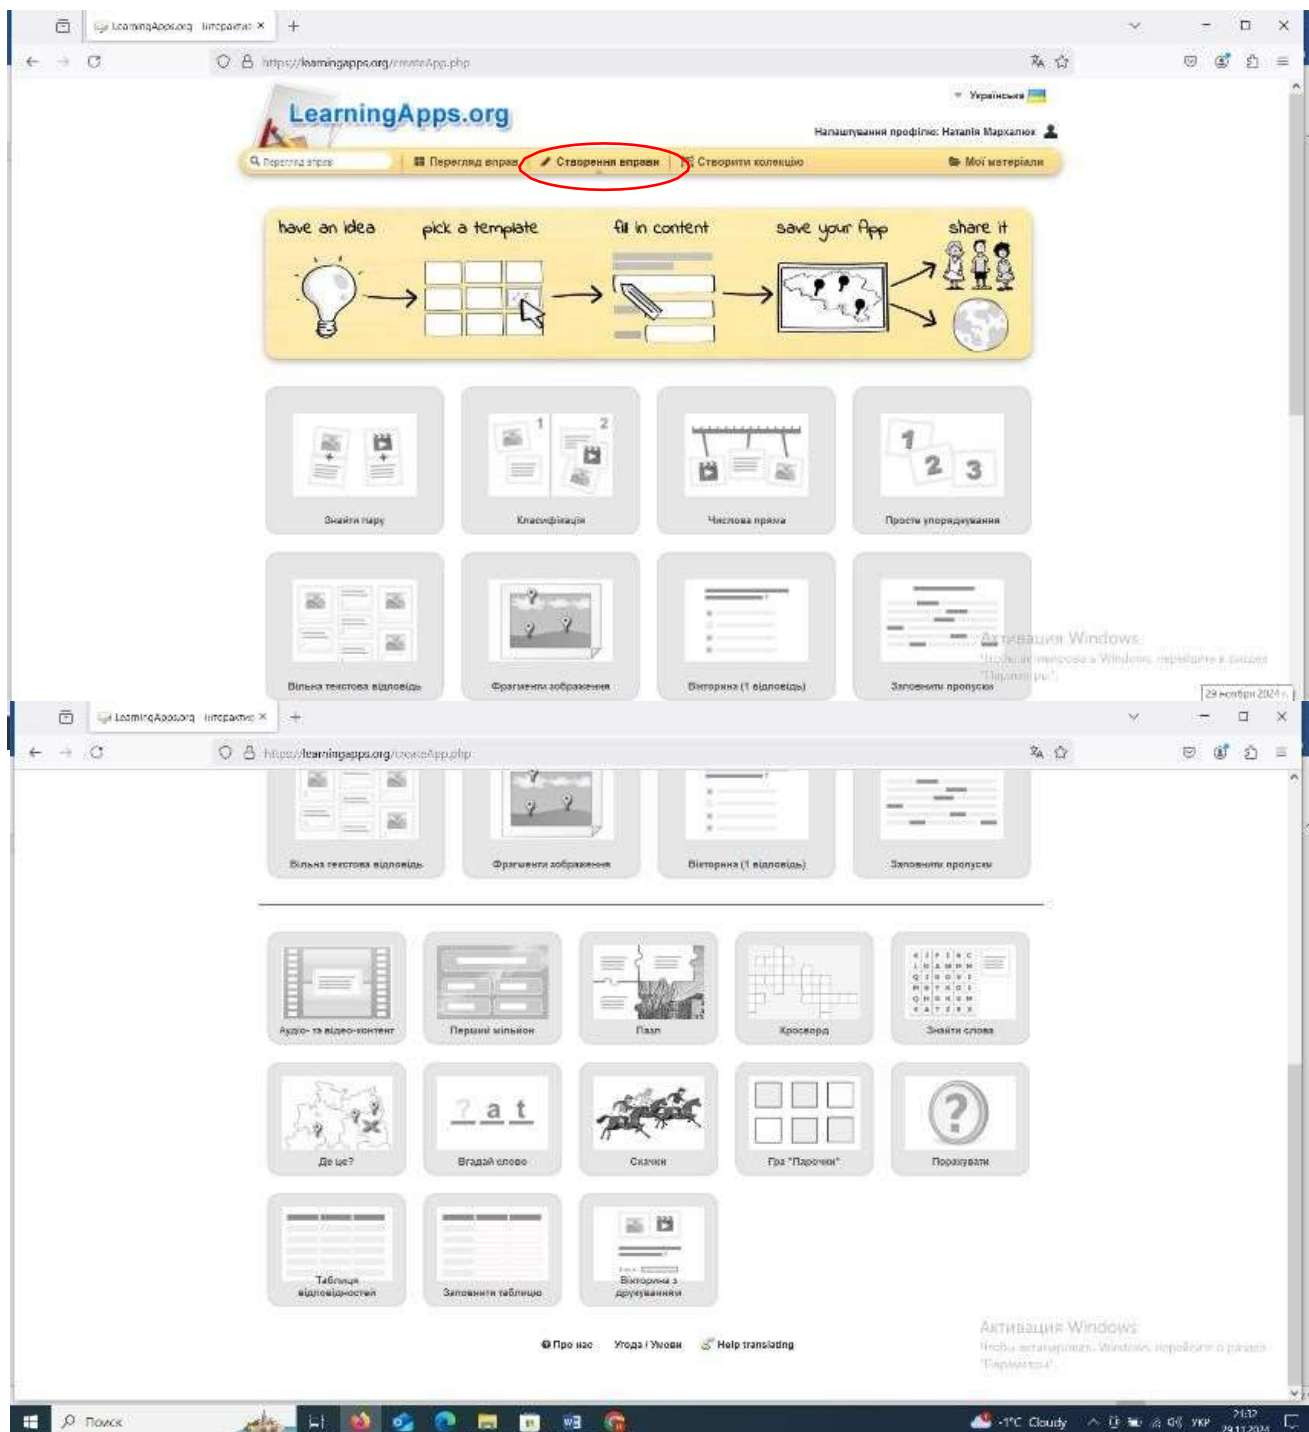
LearningApps.org інтерактив ×
https://learningapps.org/createApp.php

LearningApps.org

Українська

Налаштування профілю: Наталія Мархалюк

Перегляд вправ | Перегляд вправ | Створення вправи | Створити колекцію | Мої матеріали

have an idea | pick a template | fill in content | save your App | share it

Знайти пару
Класифікація
Числова пряма
Прості упорядкування
Вільна текстова відповідь
Фрагменти зображення
Вікторина (1 відповідь)
Заповнити пропуски

Активация Windows
Чтобы активировать Windows, перейдите в раздел "Параметры".

29 ноября 2024 г.

LearningApps.org інтерактив ×
https://learningapps.org/createApp.php

Вільна текстова відповідь
Фрагменти зображення
Вікторина (1 відповідь)
Заповнити пропуски

Аудіо- та відео-контент
Перший мільйон
Пазл
Кросворд
Знайти слова
Де це?
Вгадай слово
Скачки
Гра "Парочки"
Порахувати
Таблиця відповідностей
Заповнити таблицю
Вікторина з друкуванням

Про нас | Угода / Умови | Help translating

Активация Windows
Чтобы активировать Windows, перейдите в раздел "Параметры".

Поиск
-1°C Cloudy УКР 21:32 29.11.2024